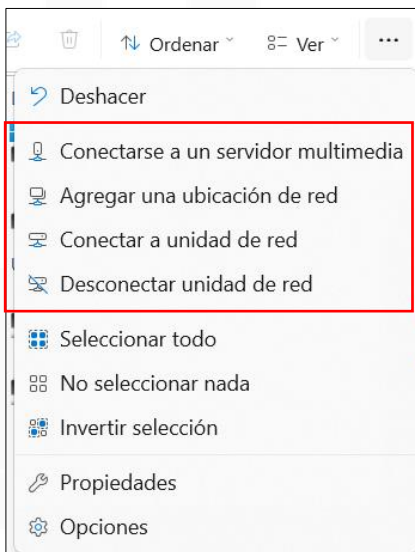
Ordenar ˅ Ver ˅ ···

Deshacer

Conectarse a un servidor multimedia

Agregar una ubicación de red

Conectar a unidad de red

Desconectar unidad de red

Seleccionar todo

No seleccionar nada

Invertir selección

Propiedades

Opciones